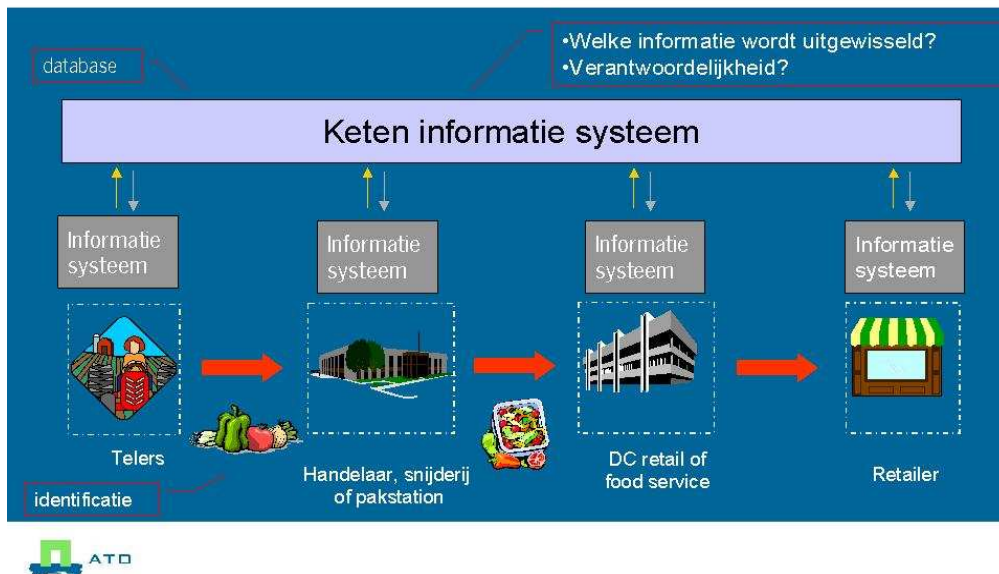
database

•Welke informatie wordt uitgewisseld?
•Verantwoordelijkheid?

Keten informatie systeem

Informatie systeem

Informatie systeem

Informatie systeem

Informatie systeem

Telers

Handelaar, snijderij of pakstation

DC retail of food service

Retailer

identificatie

ATO